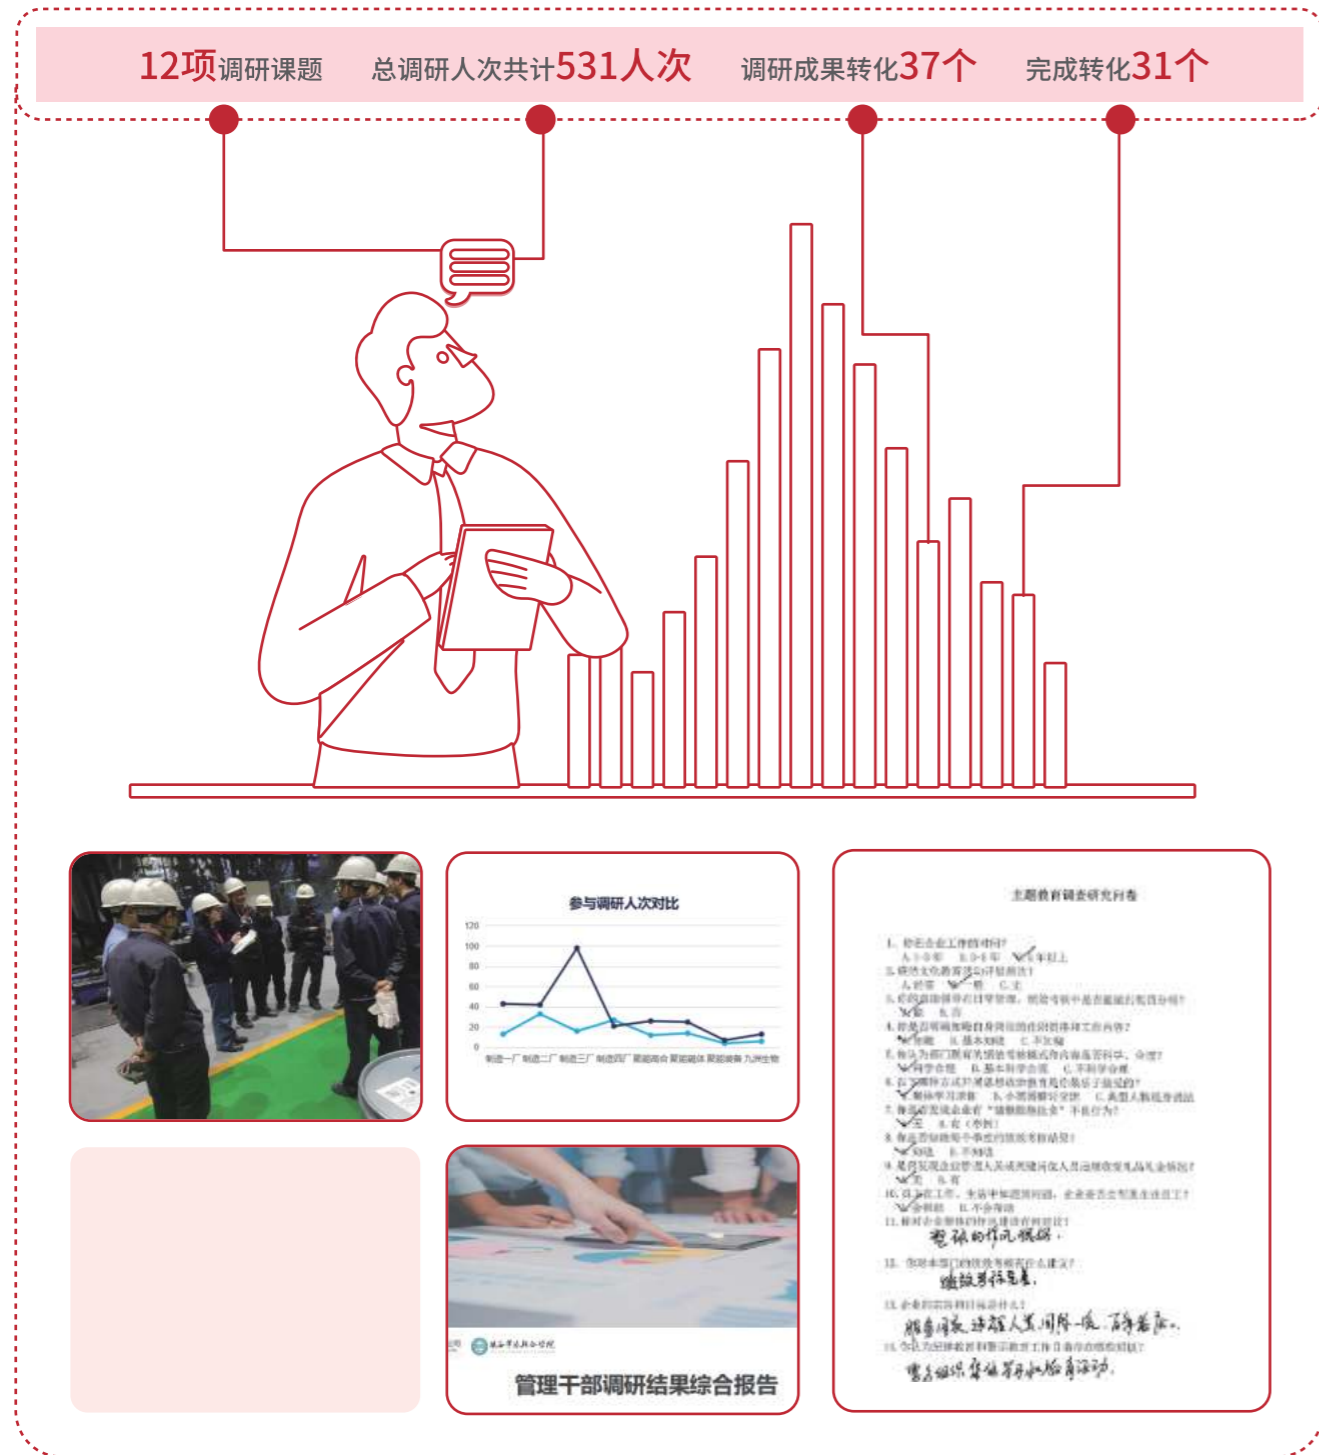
12项调研课题　总调研人次共计531人次　调研成果转化37个　完成转化31个

参与调研人次对比

120
100
80
60
40
20
0

制造一厂 制造二厂 制造三厂 制造四厂 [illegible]

主题教育调查研究问卷

1. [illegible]
2. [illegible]
3. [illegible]
4. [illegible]
5. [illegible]
6. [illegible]
7. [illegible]
8. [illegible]
9. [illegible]
10. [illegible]
11. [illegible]
12. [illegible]
13. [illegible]
14. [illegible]

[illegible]

管理干部调研结果综合报告